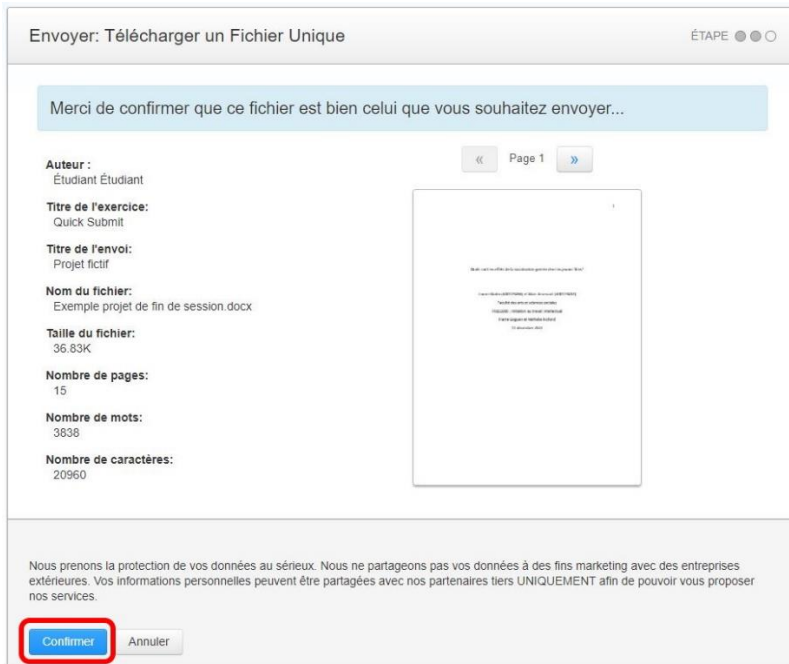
Envoyer: Télécharger un Fichier Unique

ÉTAPE

Merci de confirmer que ce fichier est bien celui que vous souhaitez envoyer...

Auteur :
Étudiant Étudiant

Titre de l'exercice:
Quick Submit

Titre de l'envoi:
Projet fictif

Nom du fichier:
Exemple projet de fin de session.docx

Taille du fichier:
36.83K

Nombre de pages:
15

Nombre de mots:
3838

Nombre de caractères:
20960

«  Page 1  »

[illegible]

Nous prenons la protection de vos données au sérieux. Nous ne partageons pas vos données à des fins marketing avec des entreprises extérieures. Vos informations personnelles peuvent être partagées avec nos partenaires tiers UNIQUEMENT afin de pouvoir vous proposer nos services.

Confirmer  Annuler